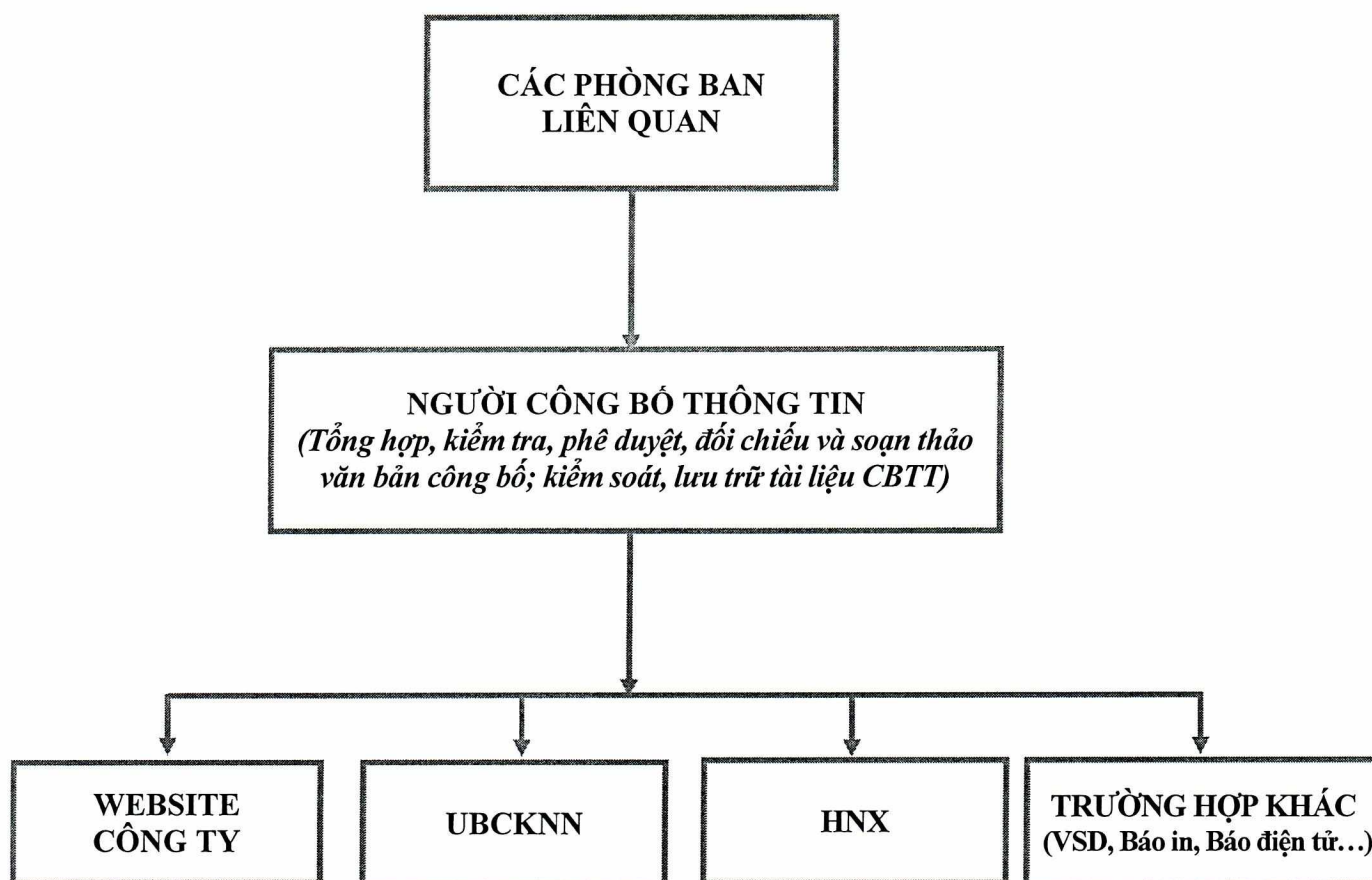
CÁC PHÒNG BAN LIÊN QUAN

NGƯỜI CÔNG BỐ THÔNG TIN
(Tổng hợp, kiểm tra, phê duyệt, đối chiếu và soạn thảo văn bản công bố; kiểm soát, lưu trữ tài liệu CBTT)

WEBSITE CÔNG TY

UBCKNN

HNX

TRƯỜNG HỢP KHÁC
(VSD, Báo in, Báo điện tử…)